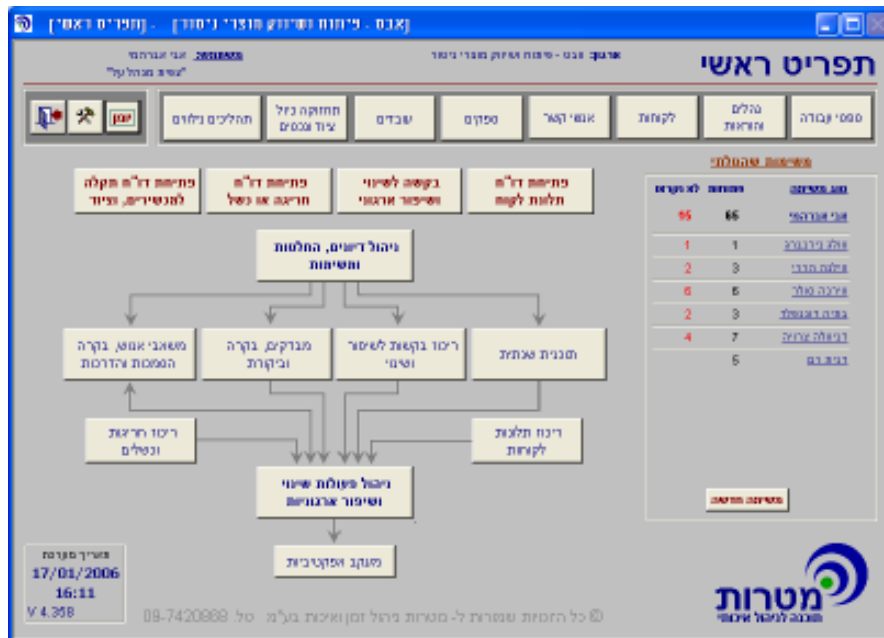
[אבם - פיתוח ושיווק מוצרי ניסוי] - [תפריט ראשי]

משתמש: אבי אברהמי
"צוות מנהל על"

ארגון: אבם - פיתוח ושיווק מוצרי ניסוי

תפריט ראשי

ספרי עבודה
נהלים והוראות
לקוחות
אנשי קשר
ספקים
עובדים
תחזוקה כיול ציוד ומכשור
תהליכים נלווים
יומן

משימות שהטלתי

| סגן משימה | הוטלו | לא נסגרו |
|---|---|---|
| אבי אברהמי | 65 | 16 |
| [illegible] | 1 | 1 |
| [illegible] | 3 | 2 |
| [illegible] | 6 | 6 |
| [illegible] | 3 | 2 |
| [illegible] | 7 | 4 |
| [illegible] | 5 | |

משימה חדשה

פתיחת דו"ח תלונת לקוח
בקשה לשינוי ושיפור ארגוני
פתיחת דו"ח חריגה או כשל
פתיחת דו"ח תקלה למכשירים, וציוד

ניהול דיונים, החלטות ומשימות

תכנית אכות
ריכוז בקשות לשיפור ושינוי
מבדקים, בקרה וביקורות
משאבי אנוש, בקרה הסמכות והדרכות

ריכוז תלונות לקוחות
ריכוז חריגות וכשלים

ניהול פעולות שינוי ושיפור ארגוניות

מעקב אפקטיביות

תאריך מערכת
17/01/2006
16:11
V 4.358

© כל הזכויות שמורות ל- מטרות ניהול זמן ואיכות בע"מ טל. 09-7420988

מטרות
תוכנה לניהול איכות